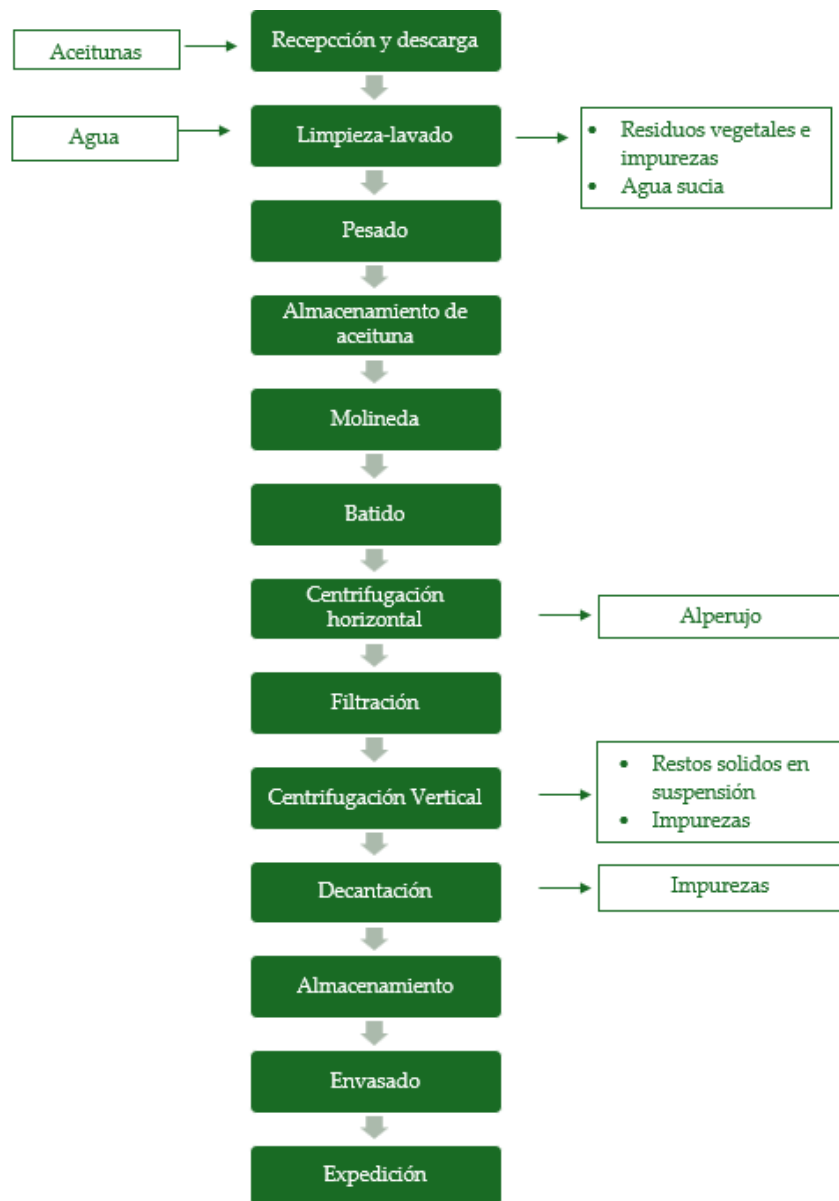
Aceitunas

Recepcción y descarga

Agua

Limpieza-lavado

- Residuos vegetales e impurezas
- Agua sucia

Pesado

Almacenamiento de aceituna

Molineda

Batido

Centrifugación horizontal

Alperujo

Filtración

Centrifugación Vertical

- Restos solidos en suspensión
- Impurezas

Decantación

Impurezas

Almacenamiento

Envasado

Expedición